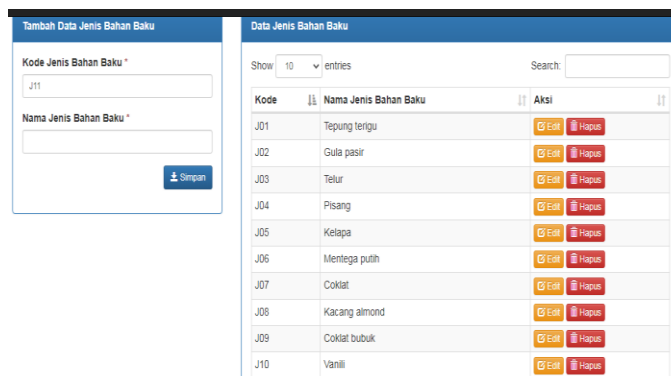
Tambah Data Jenis Bahan Baku

Kode Jenis Bahan Baku *

J11

Nama Jenis Bahan Baku *

Simpan

Data Jenis Bahan Baku

Show 10 entries

Search:

| Kode | Nama Jenis Bahan Baku | Aksi |
|---|---|---|
| J01 | Tepung terigu | Edit Hapus |
| J02 | Gula pasir | Edit Hapus |
| J03 | Telur | Edit Hapus |
| J04 | Pisang | Edit Hapus |
| J05 | Kelapa | Edit Hapus |
| J06 | Mentega putih | Edit Hapus |
| J07 | Coklat | Edit Hapus |
| J08 | Kacang almond | Edit Hapus |
| J09 | Coklat bubuk | Edit Hapus |
| J10 | Vanili | Edit Hapus |